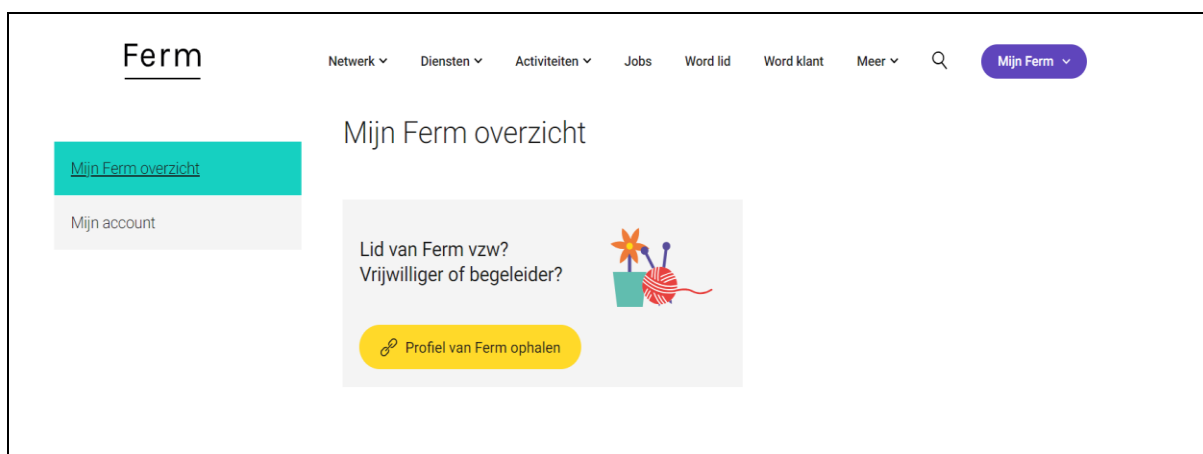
Ferm

Netwerk Diensten Activiteiten Jobs Word lid Word klant Meer Mijn Ferm

Mijn Ferm overzicht

Mijn Ferm overzicht

Mijn account

Lid van Ferm vzw?
Vrijwilliger of begeleider?

Profiel van Ferm ophalen